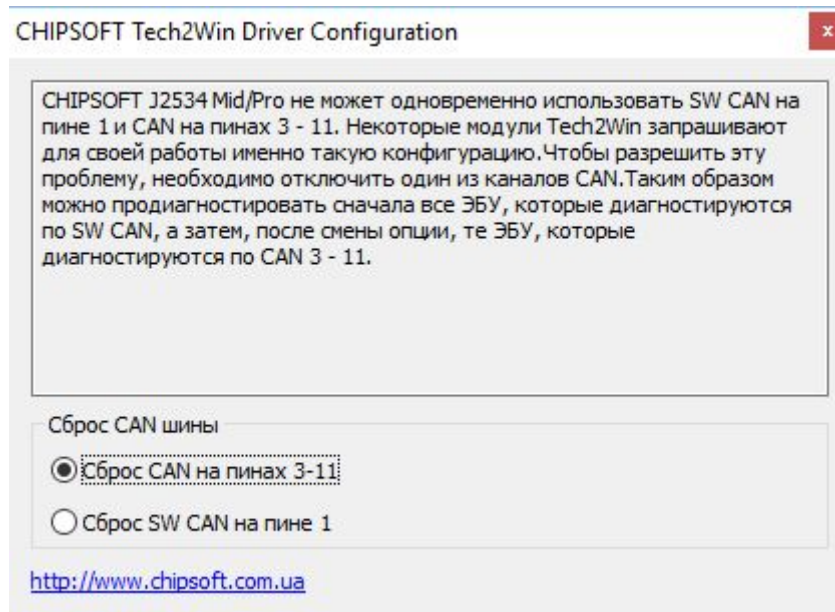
CHIPSOFT Tech2Win Driver Configuration

x

CHIPSOFT J2534 Mid/Pro не может одновременно использовать SW CAN на пине 1 и CAN на пинах 3 - 11. Некоторые модули Tech2Win запрашивают для своей работы именно такую конфигурацию.Чтобы разрешить эту проблему, необходимо отключить один из каналов CAN.Таким образом можно продиагностировать сначала все ЭБУ, которые диагностируются по SW CAN, а затем, после смены опции, те ЭБУ, которые диагностируются по CAN 3 - 11.

Сброс CAN шины

Сброс CAN на пинах 3-11

Сброс SW CAN на пине 1

http://www.chipsoft.com.ua